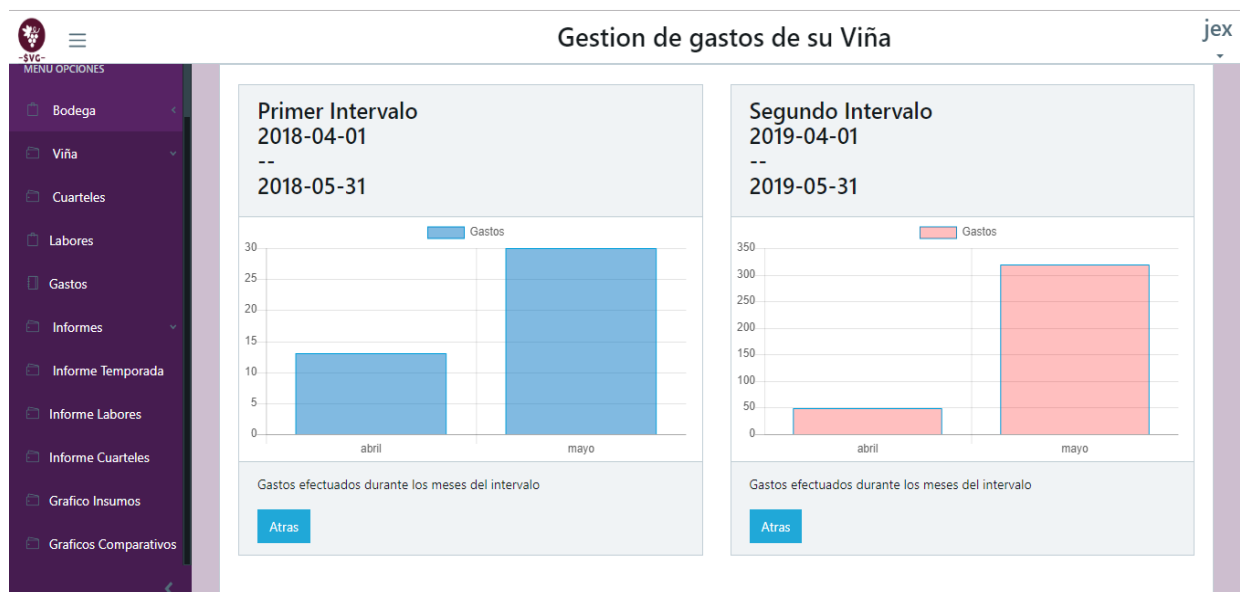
-SVG-

Gestion de gastos de su Viña

jex

MENU OPCIONES

Bodega

Viña

Cuarteles

Labores

Gastos

Informes

Informe Temporada

Informe Labores

Informe Cuarteles

Grafico Insumos

Graficos Comparativos

Primer Intervalo
2018-04-01
--
2018-05-31

Gastos

30
25
20
15
10
5
0

abril
mayo

Gastos efectuados durante los meses del intervalo

Atras

Segundo Intervalo
2019-04-01
--
2019-05-31

Gastos

350
300
250
200
150
100
50
0

abril
mayo

Gastos efectuados durante los meses del intervalo

Atras